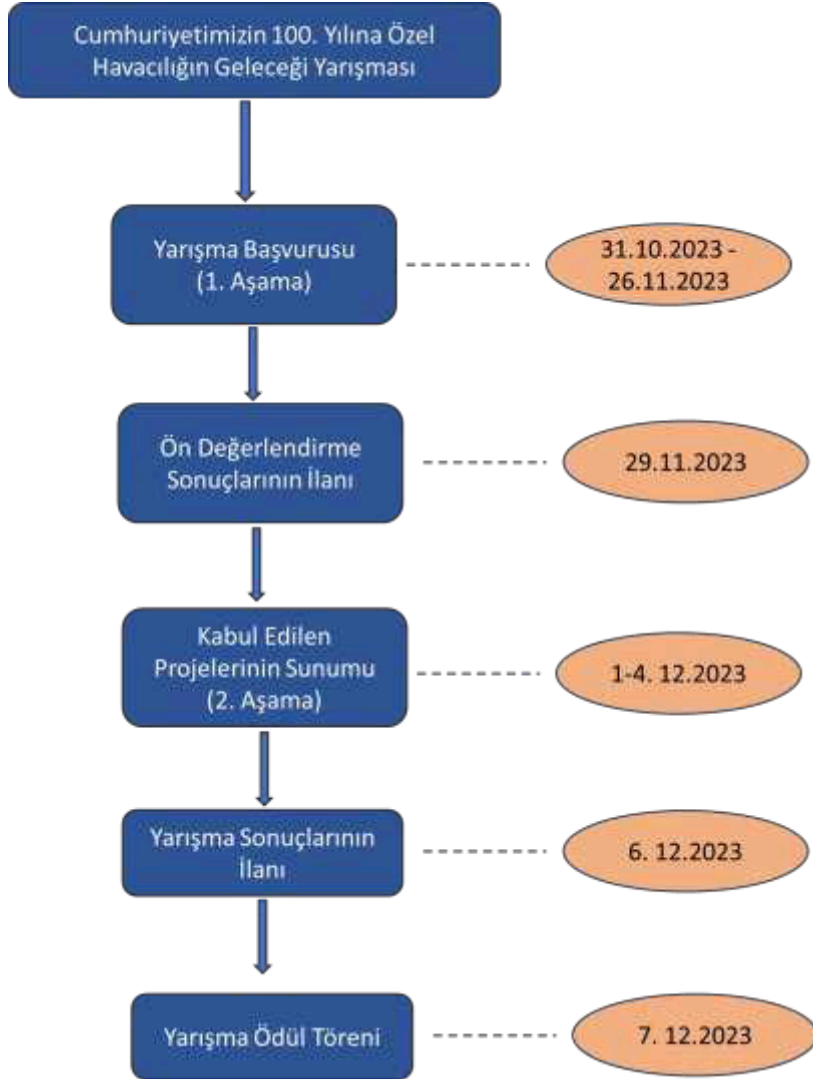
Cumhuriyetimizin 100. Yılına Özel Havacılığın Geleceği Yarışması

Yarışma Başvurusu (1. Aşama)

31.10.2023 - 26.11.2023

Ön Değerlendirme Sonuçlarının İlanı

29.11.2023

Kabul Edilen Projelerinin Sunumu (2. Aşama)

1-4. 12.2023

Yarışma Sonuçlarının İlanı

6. 12.2023

Yarışma Ödül Töreni

7. 12.2023